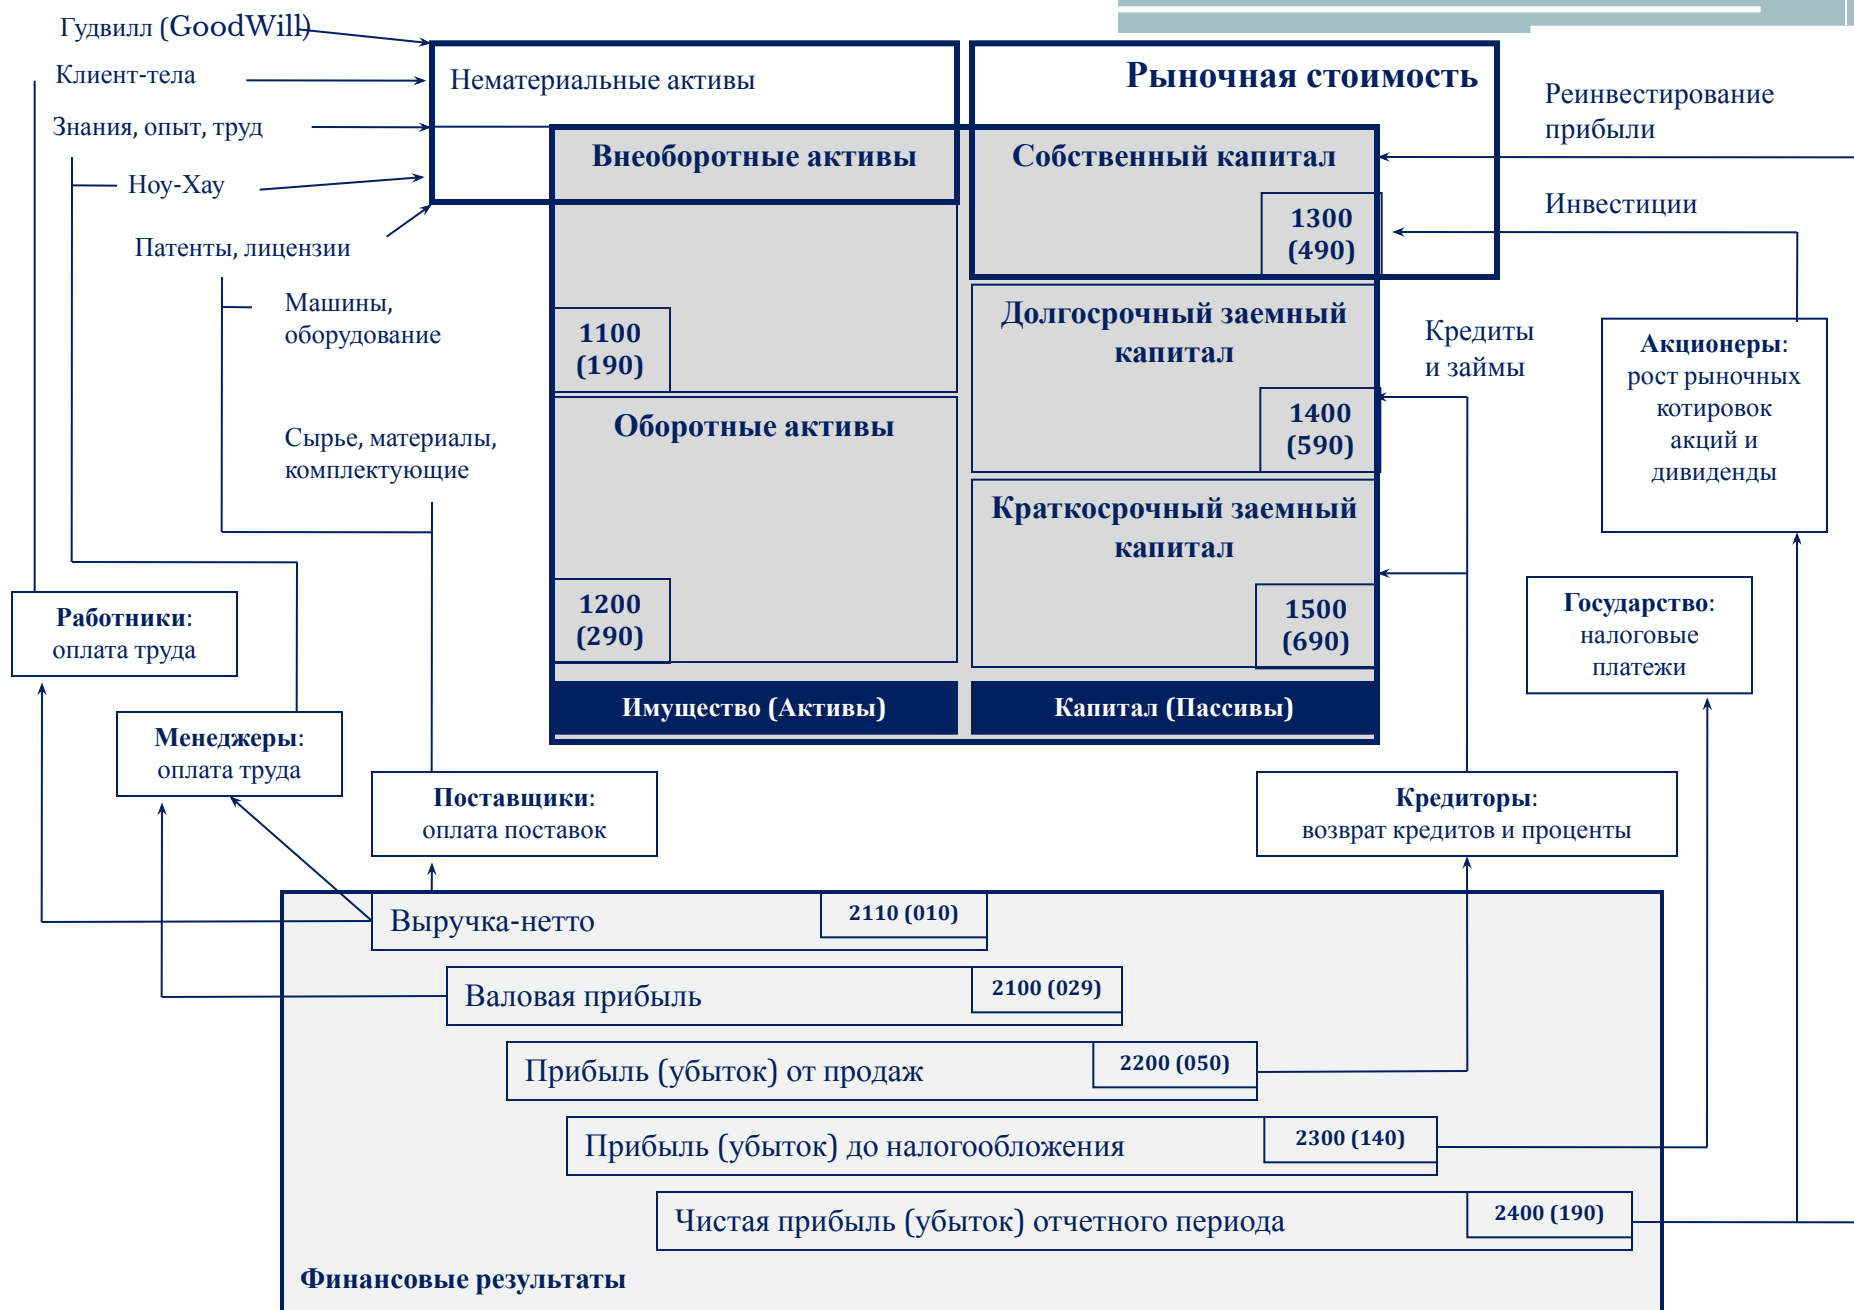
Гудвилл (GoodWill)
Клиент-тела
Знания, опыт, труд
Ноу-Хау
Патенты, лицензии
Машины, оборудование
Сырье, материалы, комплектующие

Нематериальные активы

Рыночная стоимость

Реинвестирование прибыли

Внеоборотные активы

Собственный капитал

1300 (490)

Инвестиции

1100 (190)

Долгосрочный заемный капитал

1400 (590)

Кредиты и займы

Акционеры: рост рыночных котировок акций и дивиденды

Оборотные активы

Краткосрочный заемный капитал

1200 (290)

1500 (690)

Государство: налоговые платежи

Работники: оплата труда

Имущество (Активы)

Капитал (Пассивы)

Менеджеры: оплата труда

Поставщики: оплата поставок

Кредиторы: возврат кредитов и проценты

Выручка-нетто 2110 (010)

Валовая прибыль 2100 (029)

Прибыль (убыток) от продаж 2200 (050)

Прибыль (убыток) до налогообложения 2300 (140)

Чистая прибыль (убыток) отчетного периода 2400 (190)

Финансовые результаты